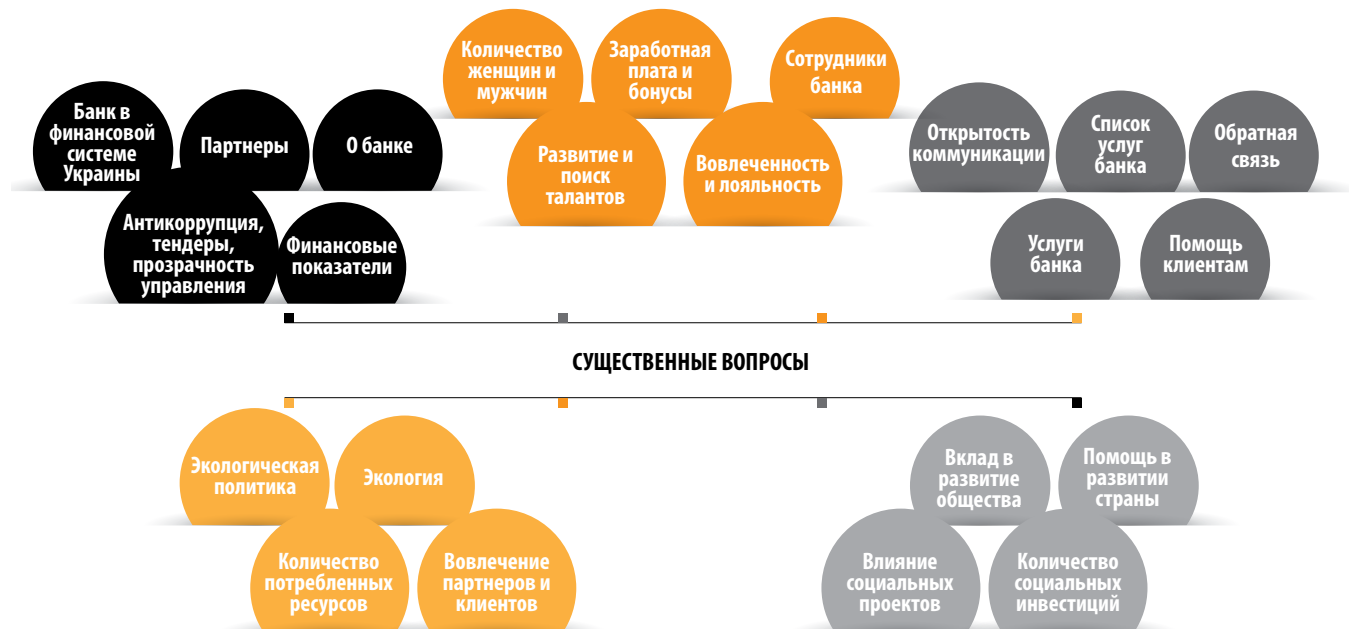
Банк в финансовой системе Украины

Партнеры

О банке

Антикоррупция, тендеры, прозрачность управления

Финансовые показатели

Количество женщин и мужчин

Заработная плата и бонусы

Сотрудники банка

Развитие и поиск талантов

Вовлеченность и лояльность

Открытость коммуникации

Список услуг банка

Обратная связь

Услуги банка

Помощь клиентам

СУЩЕСТВЕННЫЕ ВОПРОСЫ

Экологическая политика

Экология

Количество потребленных ресурсов

Вовлечение партнеров и клиентов

Вклад в развитие общества

Помощь в развитии страны

Влияние социальных проектов

Количество социальных инвестиций